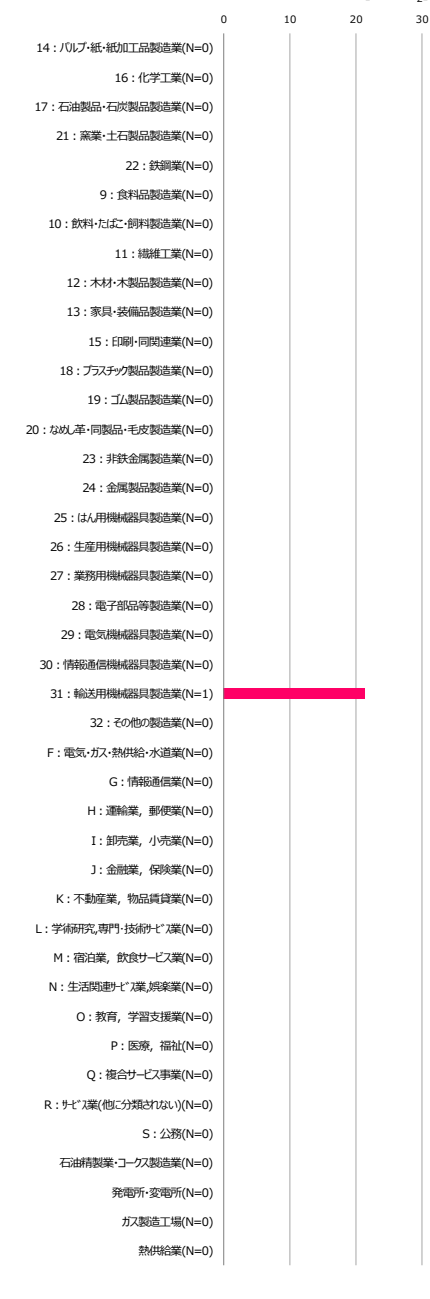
0
10
20
30

14：パルプ・紙・紙加工品製造業(N=0)
16：化学工業(N=0)
17：石油製品・石炭製品製造業(N=0)
21：窯業・土石製品製造業(N=0)
22：鉄鋼業(N=0)
9：食料品製造業(N=0)
10：飲料・たばこ・飼料製造業(N=0)
11：繊維工業(N=0)
12：木材・木製品製造業(N=0)
13：家具・装備品製造業(N=0)
15：印刷・同関連業(N=0)
18：プラスチック製品製造業(N=0)
19：ゴム製品製造業(N=0)
20：なめし革・同製品・毛皮製造業(N=0)
23：非鉄金属製造業(N=0)
24：金属製品製造業(N=0)
25：はん用機械器具製造業(N=0)
26：生産用機械器具製造業(N=0)
27：業務用機械器具製造業(N=0)
28：電子部品等製造業(N=0)
29：電気機械器具製造業(N=0)
30：情報通信機械器具製造業(N=0)
31：輸送用機械器具製造業(N=1)
32：その他の製造業(N=0)
F：電気・ガス・熱供給・水道業(N=0)
G：情報通信業(N=0)
H：運輸業，郵便業(N=0)
I：卸売業，小売業(N=0)
J：金融業，保険業(N=0)
K：不動産業，物品賃貸業(N=0)
L：学術研究,専門・技術ｻｰﾋﾞｽ業(N=0)
M：宿泊業，飲食サービス業(N=0)
N：生活関連ｻｰﾋﾞｽ業,娯楽業(N=0)
O：教育，学習支援業(N=0)
P：医療，福祉(N=0)
Q：複合サービス事業(N=0)
R：ｻｰﾋﾞｽ業(他に分類されない)(N=0)
S：公務(N=0)
石油精製業・コークス製造業(N=0)
発電所・変電所(N=0)
ガス製造工場(N=0)
熱供給業(N=0)